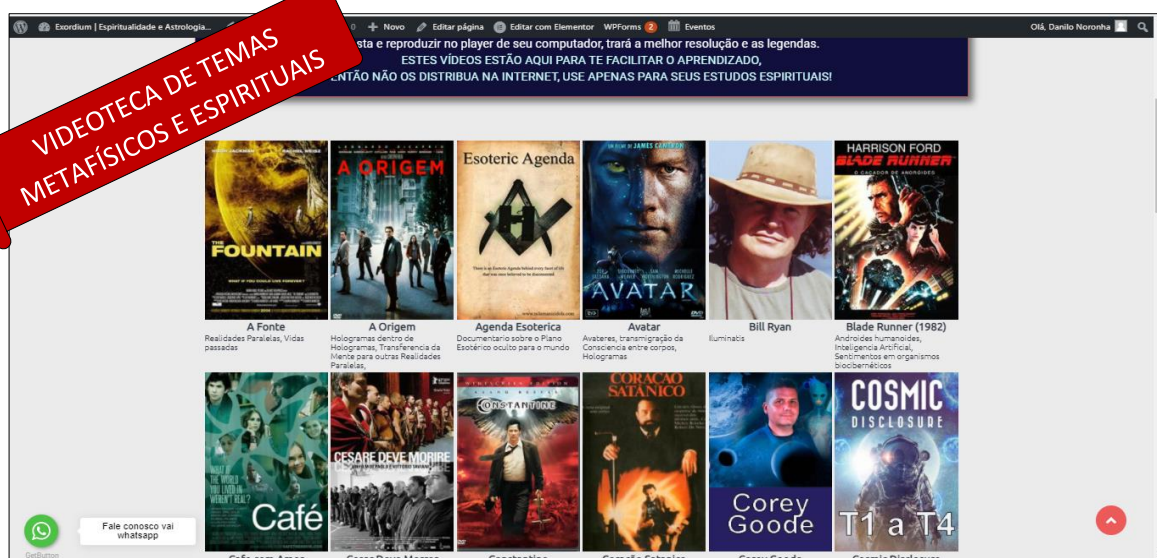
Exordium | Espiritualidade e Astrologia... 0 + Novo Editar página Editar com Elementor WPForms 2 Eventos Olá, Danilo Noronha

VIDEOTECA DE TEMAS METAFÍSICOS E ESPIRITUAIS

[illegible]sta e reproduzir no player de seu computador, trará a melhor resolução e as legendas.
ESTES VÍDEOS ESTÃO AQUI PARA TE FACILITAR O APRENDIZADO,
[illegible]NTÃO NÃO OS DISTRIBUA NA INTERNET, USE APENAS PARA SEUS ESTUDOS ESPIRITUAIS!

THE FOUNTAIN
A Fonte
Realidades Paralelas, Vidas passadas

A ORIGEM
A Origem
Hologramas dentro de Hologramas, Transferencia da Mente para outras Realidades Paralelas,

Esoteric Agenda
Agenda Esoterica
Documentario sobre o Plano Esotérico oculto para o mundo

AVATAR
Avatar
Avateres, transmigração da Consciencia entre corpos, Hologramas

Bill Ryan
Iluminatis

HARRISON FORD
BLADE RUNNER
O CAÇADOR DE ANDRÓIDES
Blade Runner (1982)
Androides humanoides, Inteligencia Artificial, Sentimentos em organismos biocibernéticos

Café

CESARE DEVE MORIRE

CONSTANTINE

CORAÇÃO SATÂNICO

Corey Goode

COSMIC DISCLOSURE
T1 a T4

Fale conosco vai whatsapp
GetButton